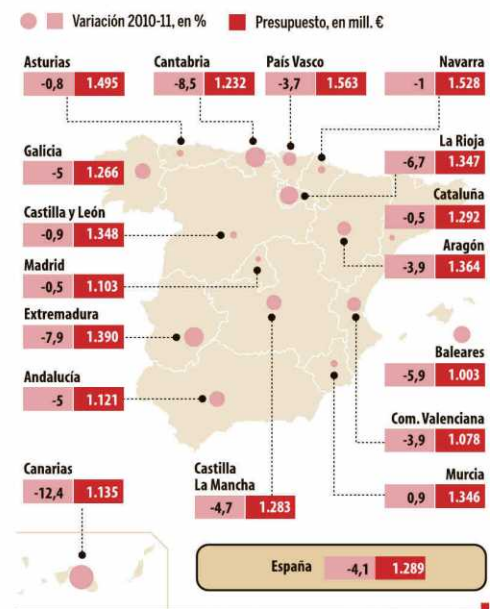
Variación 2010-11, en %

Presupuesto, en mill. €

Asturias -0,8 1.495

Cantabria -8,5 1.232

País Vasco -3,7 1.563

Navarra -1 1.528

Galicia -5 1.266

La Rioja -6,7 1.347

Cataluña -0,5 1.292

Castilla y León -0,9 1.348

Aragón -3,9 1.364

Madrid -0,5 1.103

Extremadura -7,9 1.390

Baleares -5,9 1.003

Andalucía -5 1.121

Com. Valenciana -3,9 1.078

Canarias -12,4 1.135

Castilla La Mancha -4,7 1.283

Murcia 0,9 1.346

España -4,1 1.289